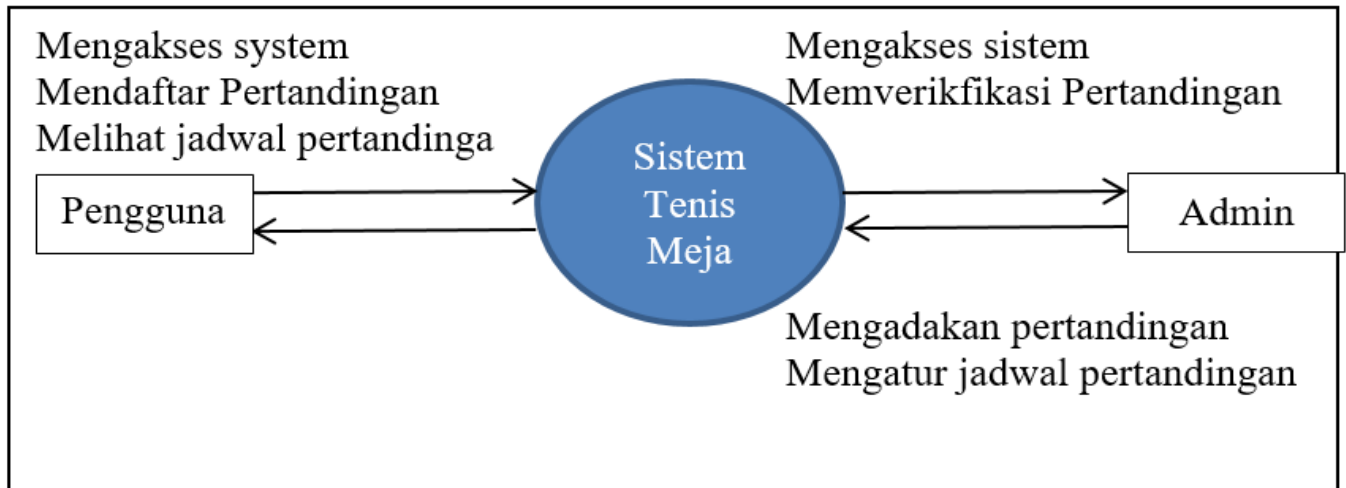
Mengakses system
Mendaftar Pertandingan
Melihat jadwal pertandinga

Mengakses sistem
Memverikfikasi Pertandingan

Pengguna

Sistem Tenis Meja

Admin

Mengadakan pertandingan
Mengatur jadwal pertandingan